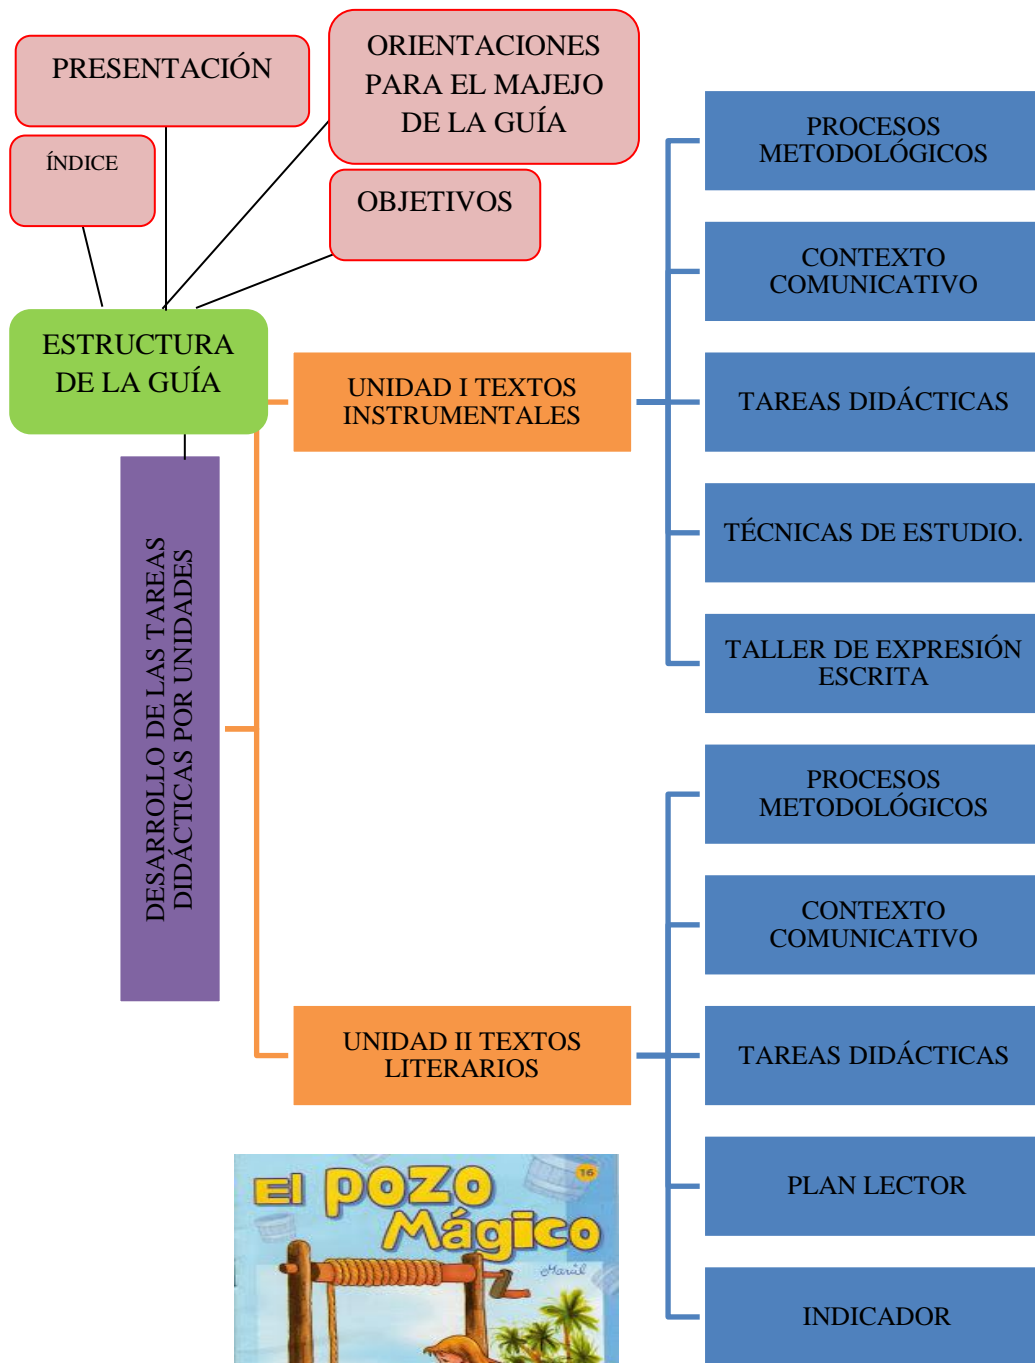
PRESENTACIÓN

ORIENTACIONES PARA EL MAJEJO DE LA GUÍA

ÍNDICE

OBJETIVOS

ESTRUCTURA DE LA GUÍA

DESARROLLO DE LAS TAREAS DIDÁCTICAS POR UNIDADES

UNIDAD I TEXTOS INSTRUMENTALES

PROCESOS METODOLÓGICOS

CONTEXTO COMUNICATIVO

TAREAS DIDÁCTICAS

TÉCNICAS DE ESTUDIO.

TALLER DE EXPRESIÓN ESCRITA

UNIDAD II TEXTOS LITERARIOS

PROCESOS METODOLÓGICOS

CONTEXTO COMUNICATIVO

TAREAS DIDÁCTICAS

PLAN LECTOR

INDICADOR

El pozo Mágico

16

Mariel